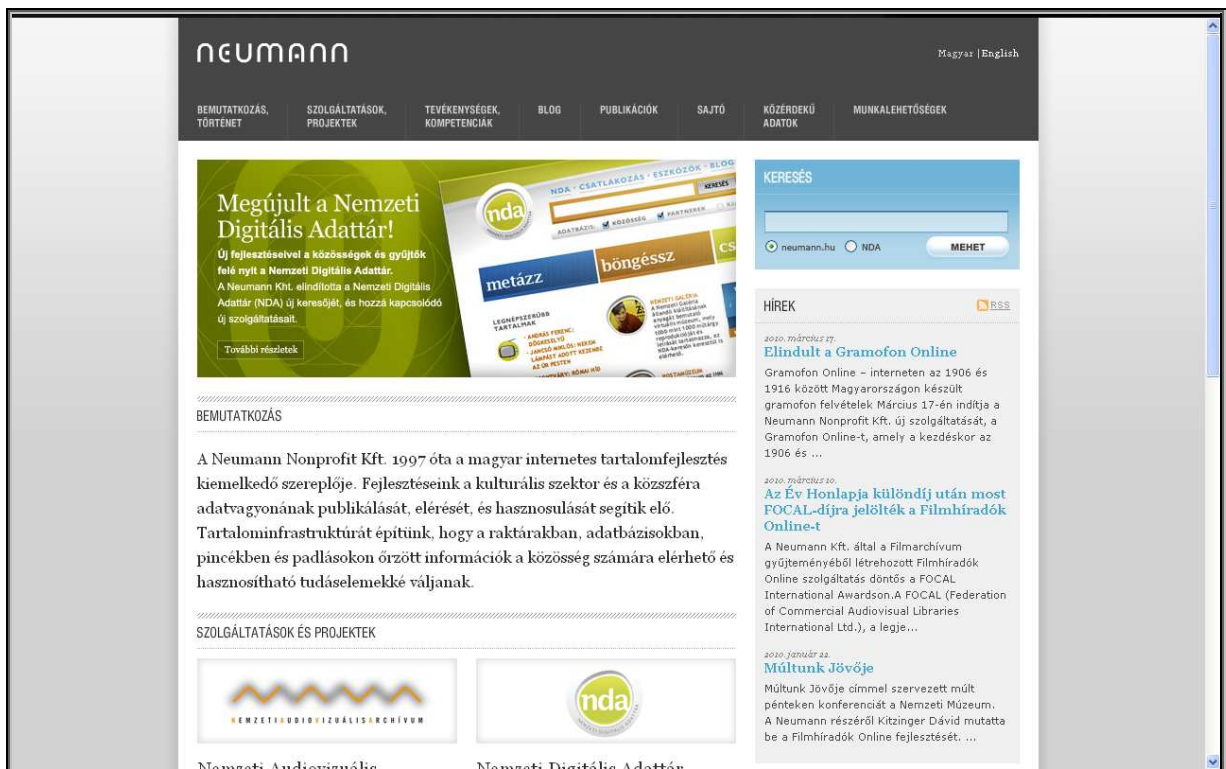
neumann

Magyar | English

BEMUTATKOZÁS, TÖRTÉNET
SZOLGÁLTATÁSOK, PROJEKTEK
TEVÉKENYSÉGEK, KOMPETENCIÁK
BLOG
PUBLIKÁCIÓK
SAJTÓ
KÖZÉRDEKŰ ADATOK
MUNKALEHETŐSÉGEK

Megújult a Nemzeti Digitális Adattár!

Új fejlesztéseivel a közösségek és gyűjtők felé nyit a Nemzeti Digitális Adattár.

A Neumann Kht. elindította a Nemzeti Digitális Adattár (NDA) új keresőjét, és hozzá kapcsolódó új szolgáltatásait.

További részletek

NDA · CSATLAKOZÁS · ESZKÖZÖK · BLOG

nda

KERESÉS

metázz

böngéssz

KERESÉS

neumann.hu NDA

MEHET

HÍREK

RSS

2010. március 17.
Elindult a Gramofon Online

Gramofon Online – interneten az 1906 és 1916 között Magyarországon készült gramofon felvételek Március 17-én indítja a Neumann Nonprofit Kft. új szolgáltatását, a Gramofon Online-t, amely a kezdéskor az 1906 és ...

2010. március 10.
Az Év Honlapja különdíj után most FOCAL-díjra jelölték a Filmhíradók Online-t

A Neumann Kft. által a Filmarchívum gyűjteményéből létrehozott Filmhíradók Online szolgáltatás döntős a FOCAL International Awardson.A FOCAL (Federation of Commercial Audiovisual Libraries International Ltd.), a legje...

2010. január 22.
Múltunk Jövője

Múltunk Jövője címmel szervezett múlt pénteken konferenciát a Nemzeti Múzeum. A Neumann részéről Kitzinger Dávid mutatta be a Filmhíradók Online fejlesztését. ...

BEMUTATKOZÁS

A Neumann Nonprofit Kft. 1997 óta a magyar internetes tartalomfejlesztés kiemelkedő szereplője. Fejlesztéseink a kulturális szektor és a közszféra adatvagyonának publikálását, elérését, és hasznosulását segítik elő. Tartalominfrastruktúrát építünk, hogy a raktárakban, adatbázisokban, pincékben és padlásokon őrzött információk a közösség számára elérhető és hasznosítható tudáselemekké váljanak.

SZOLGÁLTATÁSOK ÉS PROJEKTEK

NEMZETIAUDIOVIZUÁLISARCHÍVUM

nda

Nemzeti Audiovizuális

Nemzeti Digitális Adattár